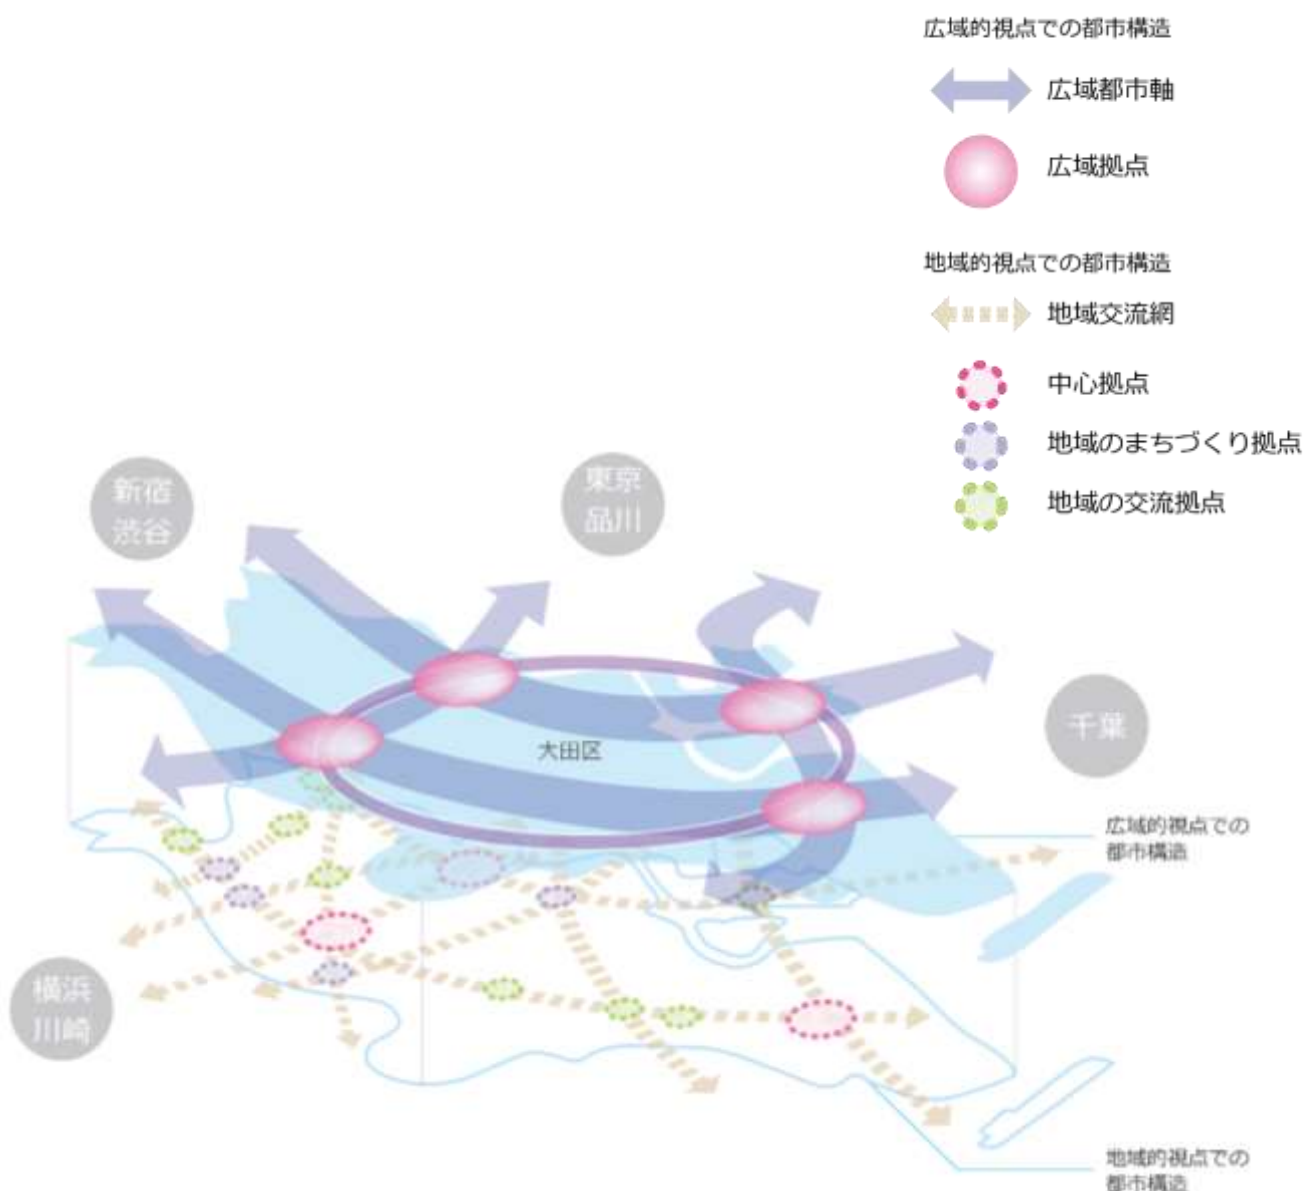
広域的視点での都市構造

広域都市軸

広域拠点

地域的視点での都市構造

地域交流網

中心拠点

地域のまちづくり拠点

地域の交流拠点

新宿
渋谷

東京
品川

千葉

大田区

横浜
川崎

広域的視点での
都市構造

地域的視点での
都市構造